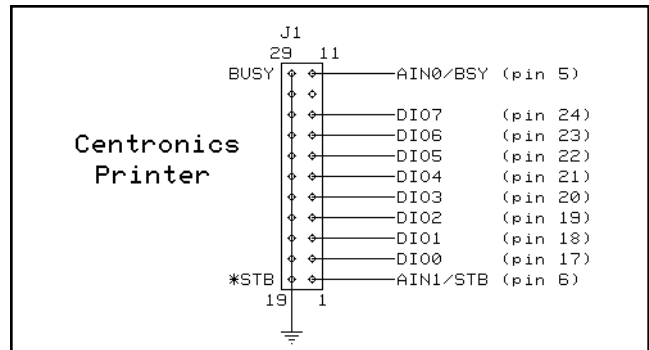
J1

29 11

BUSY

Centronics Printer

*STB

19 1

AIN0/BSY (pin 5)

DIO7 (pin 24)

DIO6 (pin 23)

DIO5 (pin 22)

DIO4 (pin 21)

DIO3 (pin 20)

DIO2 (pin 19)

DIO1 (pin 18)

DIO0 (pin 17)

AIN1/STB (pin 6)